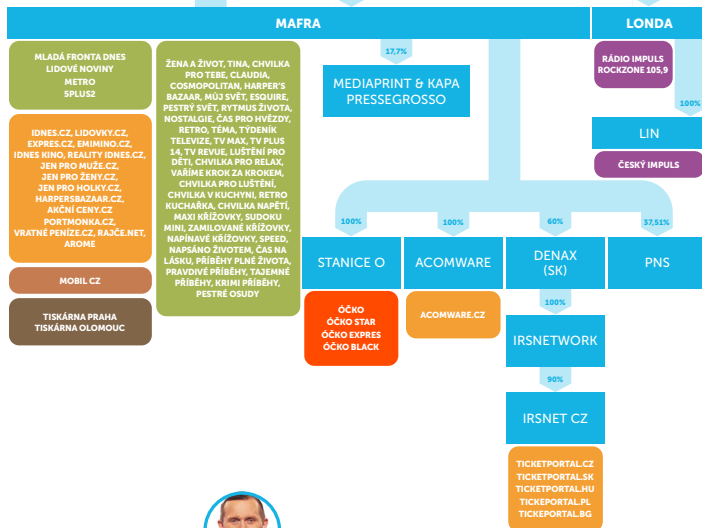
MAFRA

LONDA

MLADÁ FRONTA DNES
LIDOVÉ NOVINY
METRO
5PLUS2

ŽENA A ŽIVOT, TINA, CHVILKA PRO TEBE, CLAUDIA, COSMOPOLITAN, HARPER'S BAZAAR, MŮJ SVĚT, ESQUIRE, PESTRÝ SVĚT, RYTMUS ŽIVOTA, NOSTALGIE, ČAS PRO HVĚZDY, RETRO, TÉMA, TÝDENÍK TELEVIZE, TV MAX, TV PLUS 14, TV REVUE, LUŠTĚNÍ PRO DĚTI, CHVILKA PRO RELAX, VAŘÍME KROK ZA KROKEM, CHVILKA PRO LUŠTĚNÍ, CHVILKA V KUCHYNI, RETRO KUCHAŘKA, CHVILKA NAPĚTÍ, MAXI KŘÍŽOVKY, SUDOKU MINI, ZAMILOVANÉ KŘÍŽOVKY, NAPÍNAVÉ KŘÍŽOVKY, SPEED, NAPSÁNO ŽIVOTEM, ČAS NA LÁSKU, PŘÍBĚHY PLNÉ ŽIVOTA, PRAVDIVÉ PŘÍBĚHY, TAJEMNÉ PŘÍBĚHY, KRIMI PŘÍBĚHY, PESTRÉ OSUDY

17,7%

MEDIAPRINT & KAPA PRESSEGROSSO

RÁDIO IMPULS
ROCKZONE 105,9

100%

LIN

ČESKÝ IMPULS

IDNES.CZ, LIDOVKY.CZ, EXPRES.CZ, EMIMINO.CZ, IDNES KINO, REALITY IDNES.CZ, JEN PRO MUŽE.CZ, JEN PRO ŽENY.CZ, JEN PRO HOLKY.CZ, HARPERSBAZAAR.CZ, AKČNÍ CENY.CZ, PORTMONKA.CZ, VRATNÉ PENÍZE.CZ, RAJČE.NET, AROME

MOBIL.CZ

TISKÁRNA PRAHA
TISKÁRNA OLOMOUC

100%

100%

60%

37,51%

STANICE O

ACOMWARE

DENAX (SK)

PNS

ÓČKO
ÓČKO STAR
ÓČKO EXPRES
ÓČKO BLACK

ACOMWARE.CZ

100%

IRSNETWORK

90%

IRSNET CZ

TICKETPORTAL.CZ
TICKETPORTAL.SK
TICKETPORTAL.HU
TICKEPORTAL.PL
TICKETPORTAL.BG